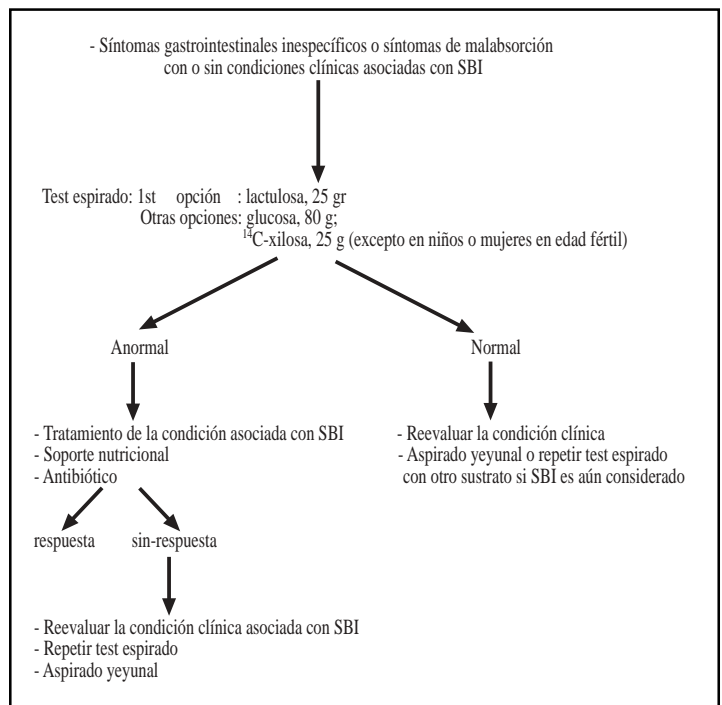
- Síntomas gastrointestinales inespecíficos o síntomas de malabsorción con o sin condiciones clínicas asociadas con SBI

Test espirado: 1st opción : lactulosa, 25 gr
Otras opciones: glucosa, 80 g;
$^{14}$C-xilosa, 25 g (excepto en niños o mujeres en edad fértil)

Anormal

Normal

- Tratamiento de la condición asociada con SBI
- Soporte nutricional
- Antibiótico

- Reevaluar la condición clínica
- Aspirado yeyunal o repetir test espirado con otro sustrato si SBI es aún considerado

respuesta

sin-respuesta

- Reevaluar la condición clínica asociada con SBI
- Repetir test espirado
- Aspirado yeyunal